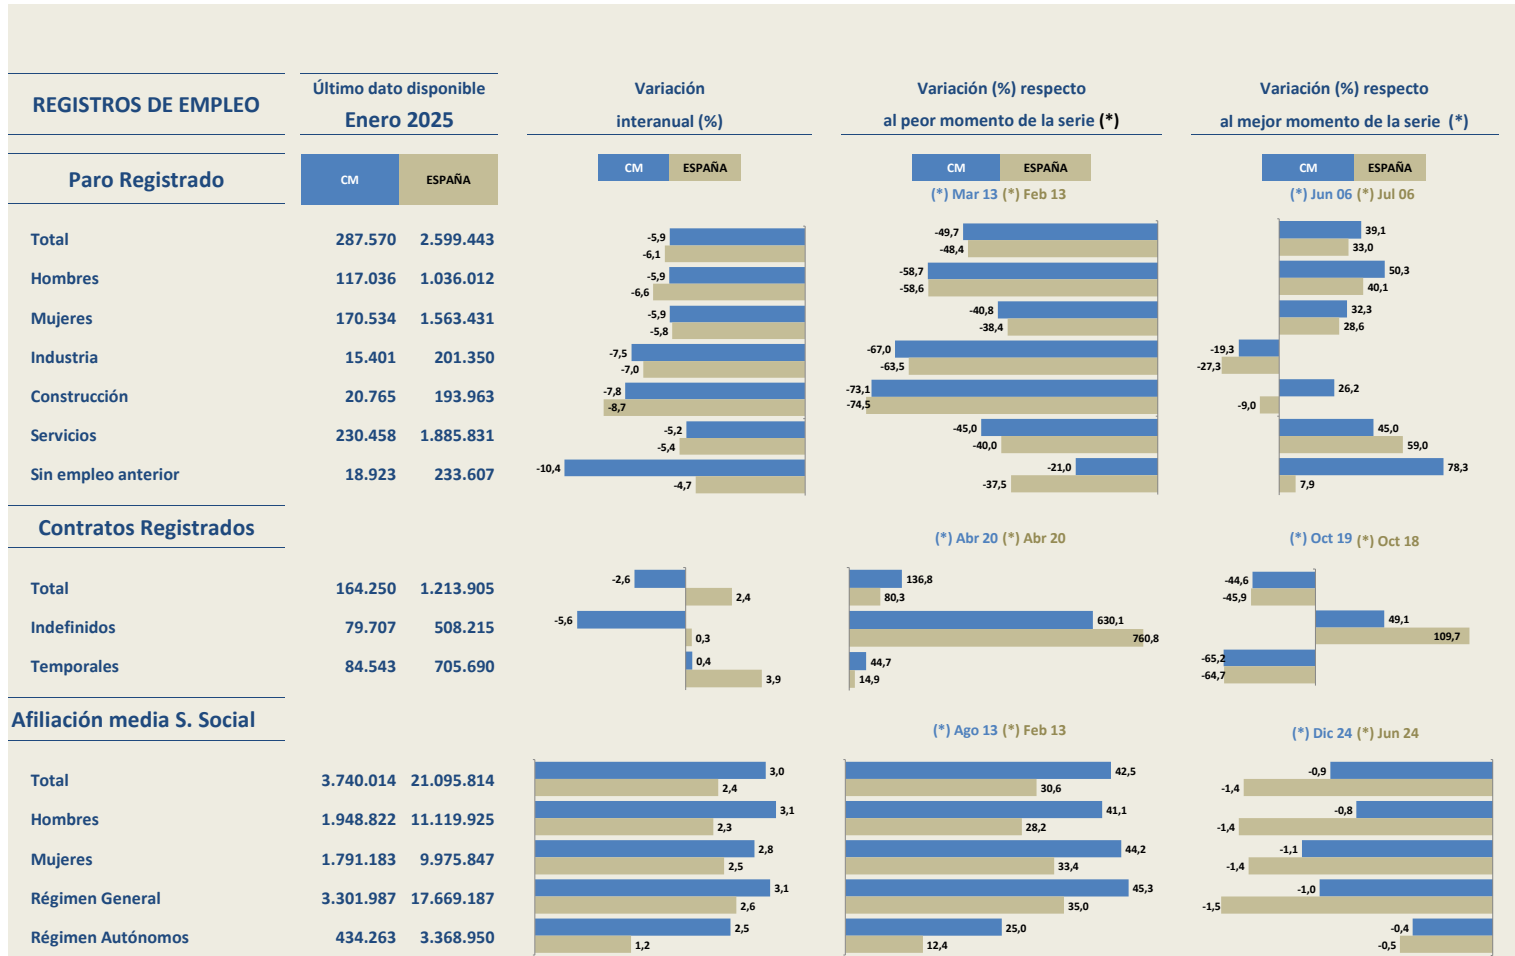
REGISTROS DE EMPLEO

Último dato disponible
Enero 2025

Variación interanual (%)

Variación (%) respecto al peor momento de la serie (*)

Variación (%) respecto al mejor momento de la serie (*)

Paro Registrado

| | CM | ESPAÑA |
|---|---|---|
| Total | 287.570 | 2.599.443 |
| Hombres | 117.036 | 1.036.012 |
| Mujeres | 170.534 | 1.563.431 |
| Industria | 15.401 | 201.350 |
| Construcción | 20.765 | 193.963 |
| Servicios | 230.458 | 1.885.831 |
| Sin empleo anterior | 18.923 | 233.607 |

CM ESPAÑA
-5,9 -6,1 -5,9 -6,6 -5,9 -5,8 -7,5 -7,0 -7,8 -8,7 -5,2 -5,4 -10,4 -4,7

CM ESPAÑA
(*) Mar 13 (*) Feb 13
-49,7 -48,4 -58,7 -58,6 -40,8 -38,4 -67,0 -63,5 -73,1 -74,5 -45,0 -40,0 -21,0 -37,5

CM ESPAÑA
(*) Jun 06 (*) Jul 06
39,1 33,0 50,3 40,1 32,3 28,6 -19,3 -27,3 26,2 -9,0 45,0 59,0 78,3 7,9

Contratos Registrados

| | | |
|---|---|---|
| Total | 164.250 | 1.213.905 |
| Indefinidos | 79.707 | 508.215 |
| Temporales | 84.543 | 705.690 |

-2,6 2,4 -5,6 0,3 0,4 3,9

(*) Abr 20 (*) Abr 20
136,8 80,3 630,1 760,8 44,7 14,9

(*) Oct 19 (*) Oct 18
-44,6 -45,9 49,1 109,7 -65,2 -64,7

Afiliación media S. Social

| | | |
|---|---|---|
| Total | 3.740.014 | 21.095.814 |
| Hombres | 1.948.822 | 11.119.925 |
| Mujeres | 1.791.183 | 9.975.847 |
| Régimen General | 3.301.987 | 17.669.187 |
| Régimen Autónomos | 434.263 | 3.368.950 |

3,0 2,4 3,1 2,3 2,8 2,5 3,1 2,6 2,5 1,2

(*) Ago 13 (*) Feb 13
42,5 30,6 41,1 28,2 44,2 33,4 45,3 35,0 25,0 12,4

(*) Dic 24 (*) Jun 24
-0,9 -1,4 -0,8 -1,4 -1,1 -1,4 -1,0 -1,5 -0,4 -0,5